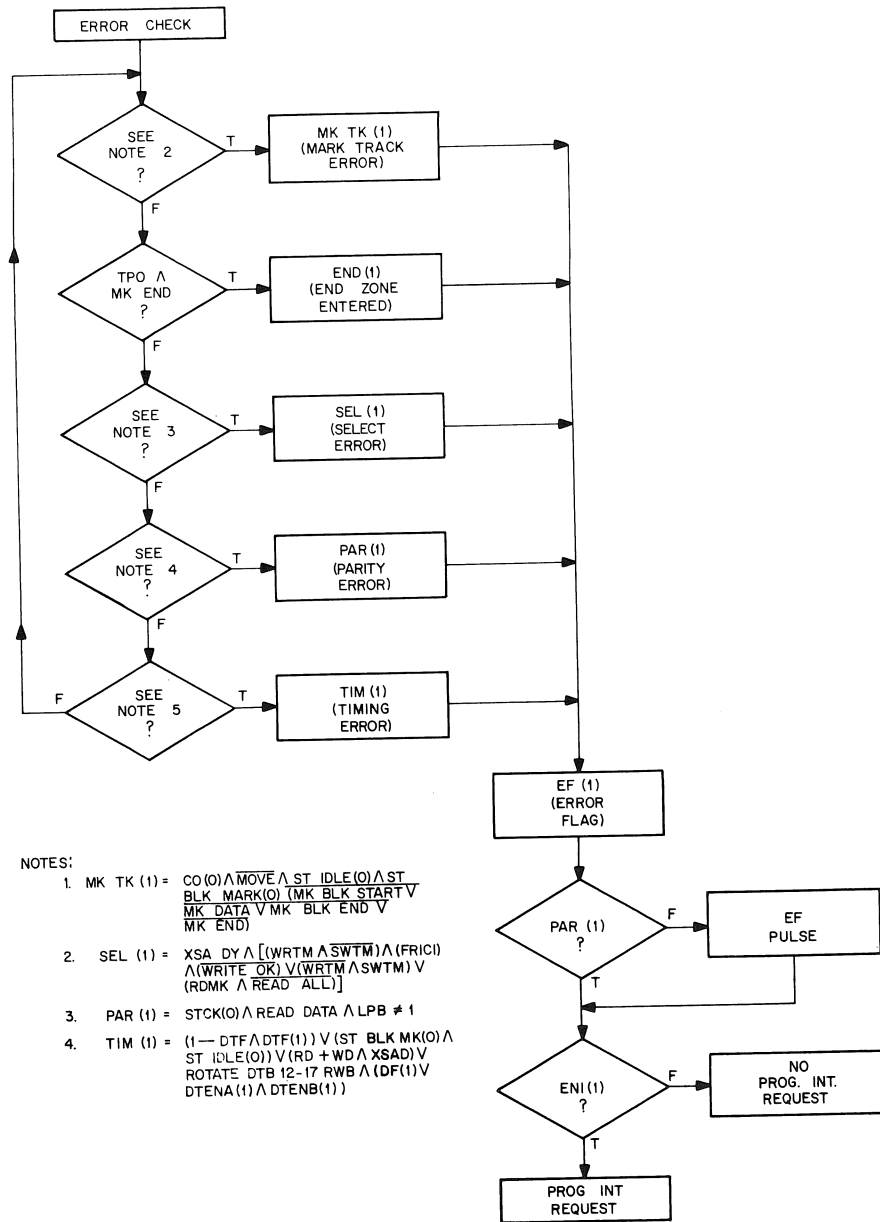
ERROR CHECK

SEE NOTE 2 ?

T

MK TK (1) (MARK TRACK ERROR)

F

TPO $\wedge$ MK END ?

T

END (1) (END ZONE ENTERED)

F

SEE NOTE 3 ?

T

SEL (1) (SELECT ERROR)

F

SEE NOTE 4 ?

T

PAR (1) (PARITY ERROR)

F

F

SEE NOTE 5 ?

T

TIM (1) (TIMING ERROR)

EF (1) (ERROR FLAG)

PAR (1) ?

F

EF PULSE

T

ENI (1) ?

F

NO PROG. INT. REQUEST

T

PROG INT REQUEST

NOTES:

1. MK TK (1) = $CO(0) \wedge \overline{MOVE} \wedge ST\ IDLE(0) \wedge ST\ BLK\ MARK(0)\ \overline{(MK\ BLK\ START \vee MK\ DATA \vee MK\ BLK\ END \vee MK\ END)}$

2. SEL (1) = $XSA\ DY \wedge [(WRTM \wedge \overline{SWTM}) \wedge (FRICI) \wedge (\overline{WRITE\ OK}) \vee (\overline{WRTM} \wedge SWTM) \vee (RDMK \wedge \overline{READ\ ALL})]$

3. PAR (1) = $STCK(0) \wedge READ\ DATA \wedge LPB \neq 1$

4. TIM (1) = $(1 - DTF \wedge DTF(1)) \vee (ST\ BLK\ MK(0) \wedge ST\ IDLE(0)) \vee (RD + WD \wedge XSAD) \vee ROTATE\ DTB\ 12\text{-}17\ RWB \wedge (DF(1) \vee DTENA(1) \wedge DTENB(1))$